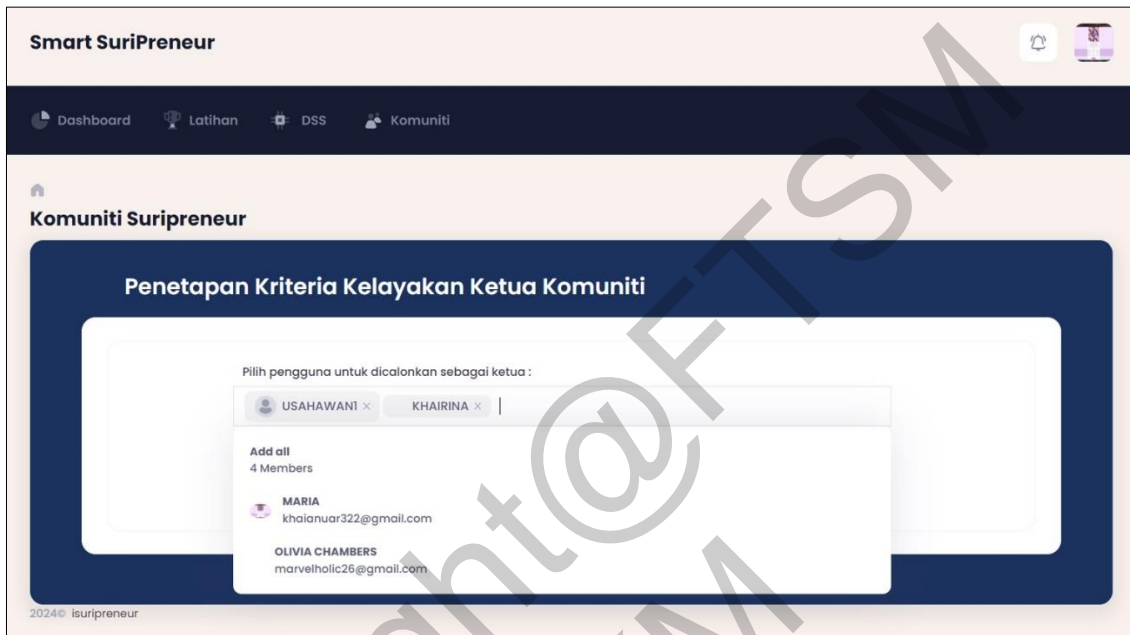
Smart SuriPreneur

Dashboard Latihan DSS Komuniti

Komuniti Suripreneur

Penetapan Kriteria Kelayakan Ketua Komuniti

Pilih pengguna untuk dicalonkan sebagai ketua :

USAHAWAN1 × KHAIRINA ×

Add all
4 Members

MARIA
khaianuar322@gmail.com

OLIVIA CHAMBERS
marvelholic26@gmail.com

2024© isuripreneur

Copyright@FTSM